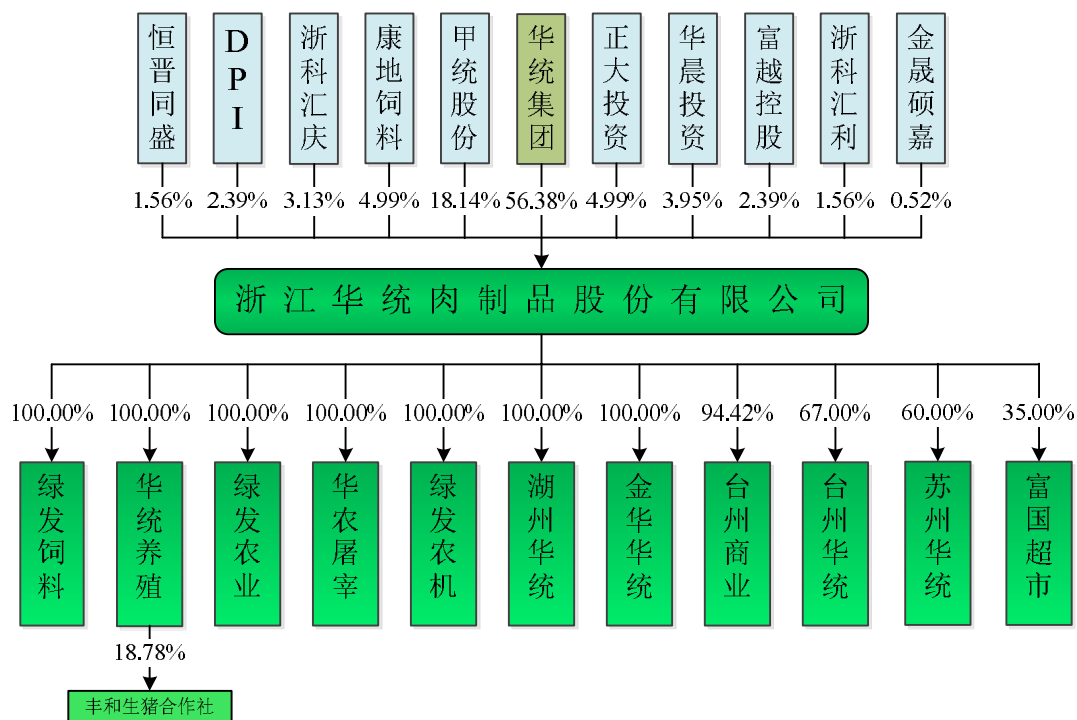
恒晋同盛
DPI
浙科汇庆
康地饲料
甲统股份
华统集团
正大投资
华晨投资
富越控股
浙科汇利
金晟硕嘉

1.56% 2.39% 3.13% 4.99% 18.14% 56.38% 4.99% 3.95% 2.39% 1.56% 0.52%

浙江华统肉制品股份有限公司

100.00% 100.00% 100.00% 100.00% 100.00% 100.00% 100.00% 94.42% 67.00% 60.00% 35.00%

绿发饲料
华统养殖
绿发农业
华农屠宰
绿发农机
湖州华统
金华华统
台州商业
台州华统
苏州华统
富国超市

18.78%

丰和生猪合作社